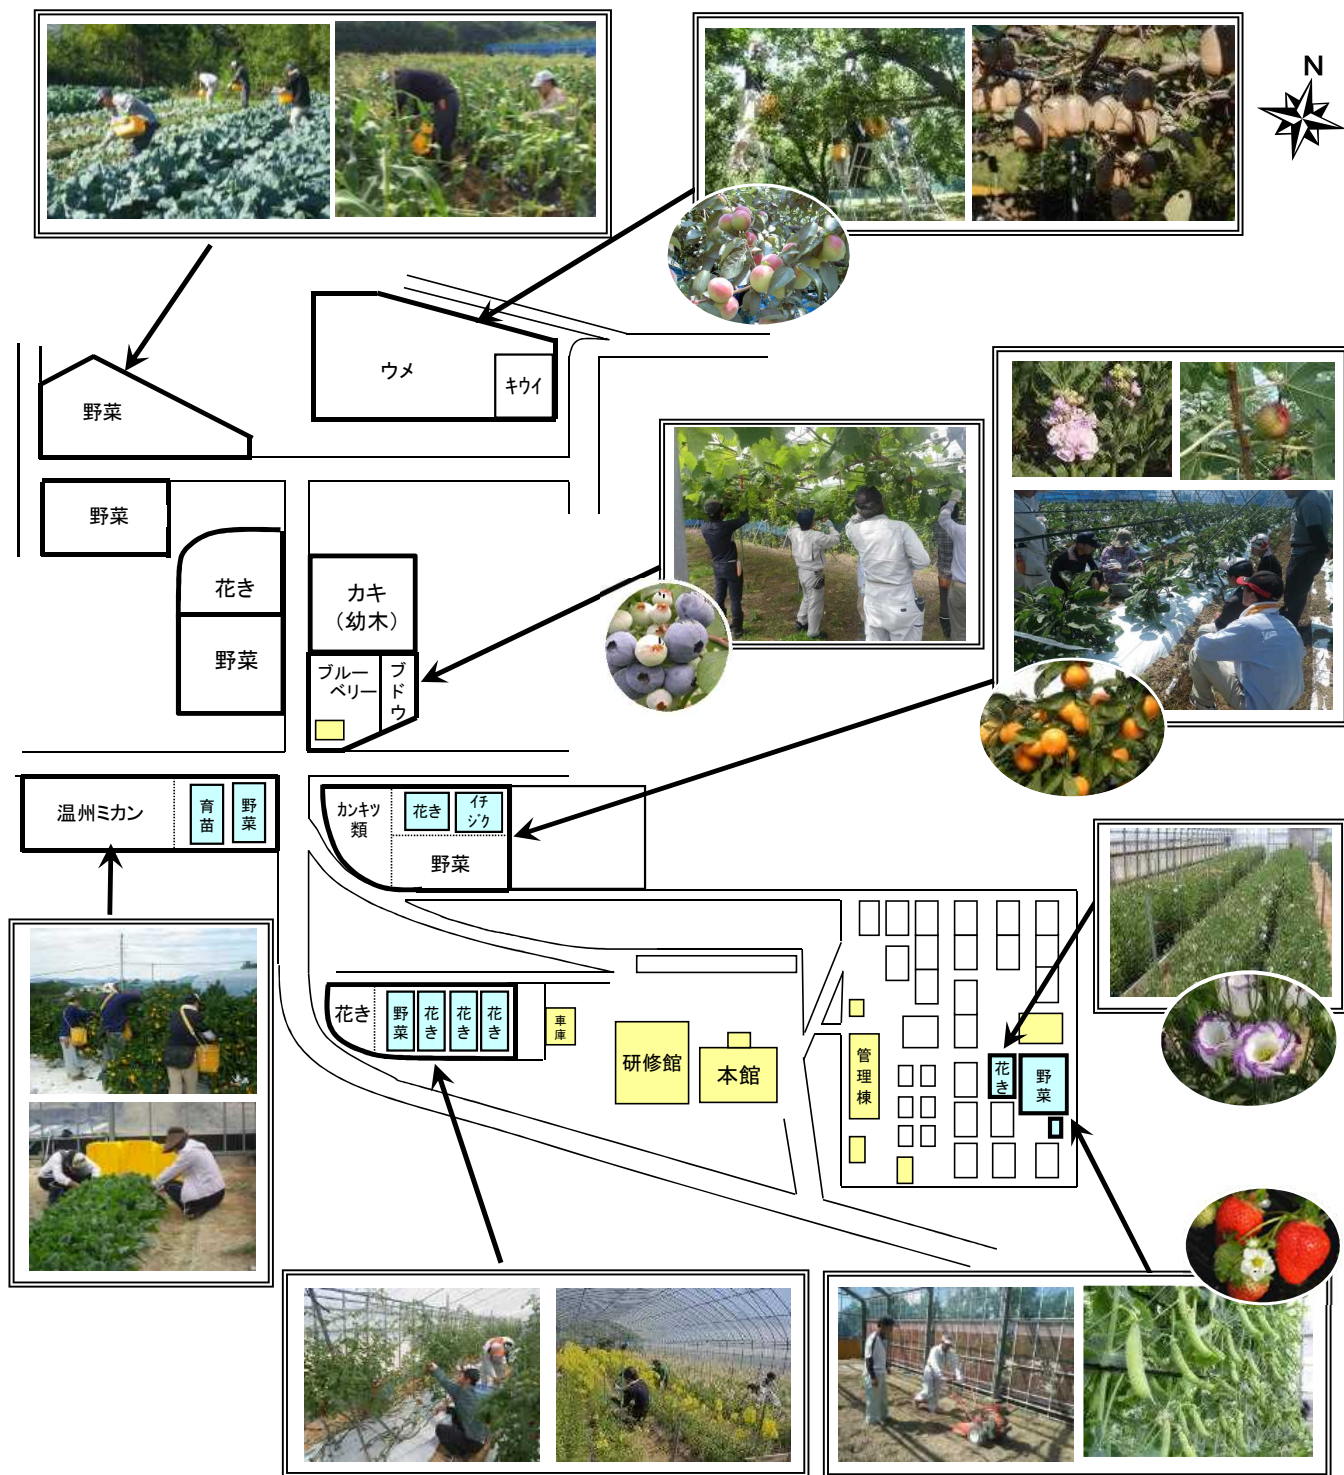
N

ウメ

キウイ

野菜

野菜

花き

野菜

カキ
（幼木）

ブルーベリー

ブドウ

温州ミカン

育苗

野菜

カンキツ類

花き

イチジク

野菜

花き

野菜

花き

花き

花き

車庫

研修館

本館

管理棟

花き

野菜